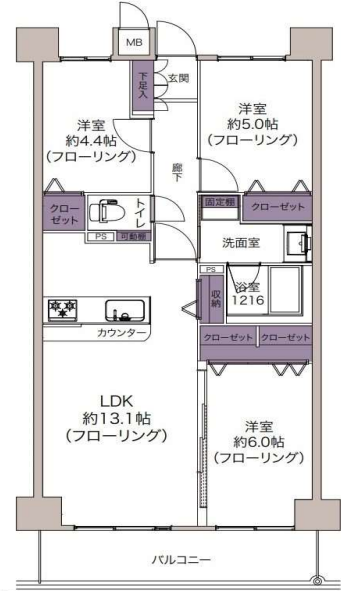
MB

下足入

玄関

洋室
約4.4帖
(フローリング)

洋室
約5.0帖
(フローリング)

廊下

クローゼット

トイレ

PS

可動棚

固定棚

クローゼット

洗面室

PS

収納

浴室
1216

カウンター

クローゼット

クローゼット

LDK
約13.1帖
(フローリング)

洋室
約6.0帖
(フローリング)

バルコニー